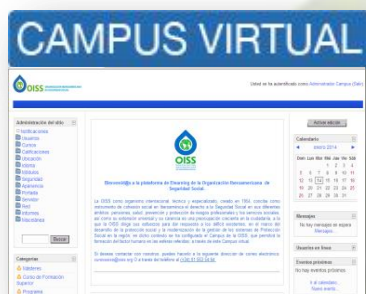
CAMPUS VIRTUAL

OISS

Usted se ha identificado como Administrador Campus (Salir)

Administración del sitio
Notificaciones
Usuarios
Cursos
Calificaciones
Ubicación
Idioma
Módulos
Seguridad
Apariencia
Portada
Servidor
Red
Informes
Misceláneas

Buscar

Categorías
Máster
Curso de Formación Superior
Programa

Activar edición

OISS

Bienvenid@s a la plataforma de Elearning de la Organización Iberoamericana de Seguridad Social

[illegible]

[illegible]

Calendario
enero 2014
1 2 3 4
5 6 7 8 9 10 11
12 13 14 15 16 17 18
19 20 21 22 23 24 25
26 27 28 29 30 31

Mensajes
No hay mensajes en espera
Mensajes...

Usuarios en línea

Eventos próximos
No hay eventos próximos
Ir al calendario...
Nuevo evento...